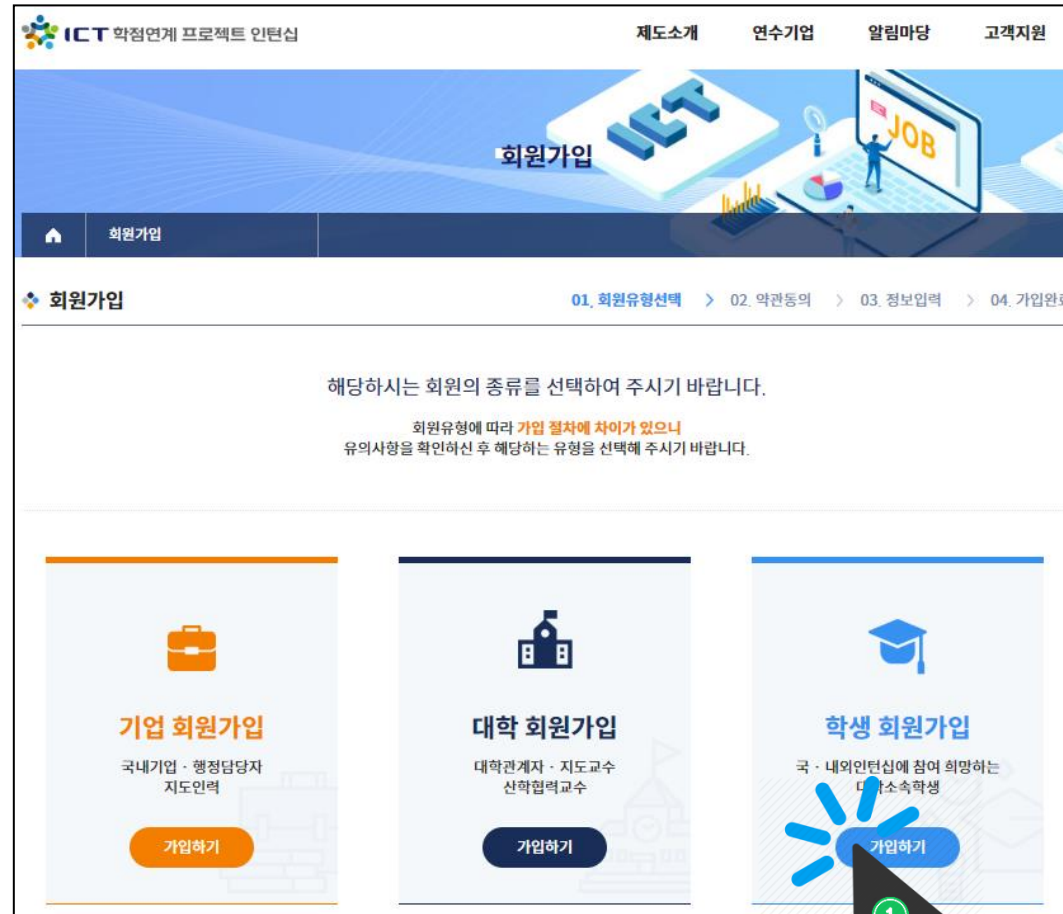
ICT 학점연계 프로젝트 인턴십

제도소개 연수기업 알림마당 고객지원

ICT JOB

회원가입

회원가입

회원가입

01. 회원유형선택 > 02. 약관동의 > 03. 정보입력 > 04. 가입완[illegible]

해당하시는 회원의 종류를 선택하여 주시기 바랍니다.

회원유형에 따라 가입 절차에 차이가 있으니 유의사항을 확인하신 후 해당하는 유형을 선택해 주시기 바랍니다.

기업 회원가입

국내기업 · 행정담당자
지도인력

가입하기

대학 회원가입

대학관계자 · 지도교수
산학협력교수

가입하기

학생 회원가입

국 · 내외인턴십에 참여 희망하는
대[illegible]소속학생

가입하기

1